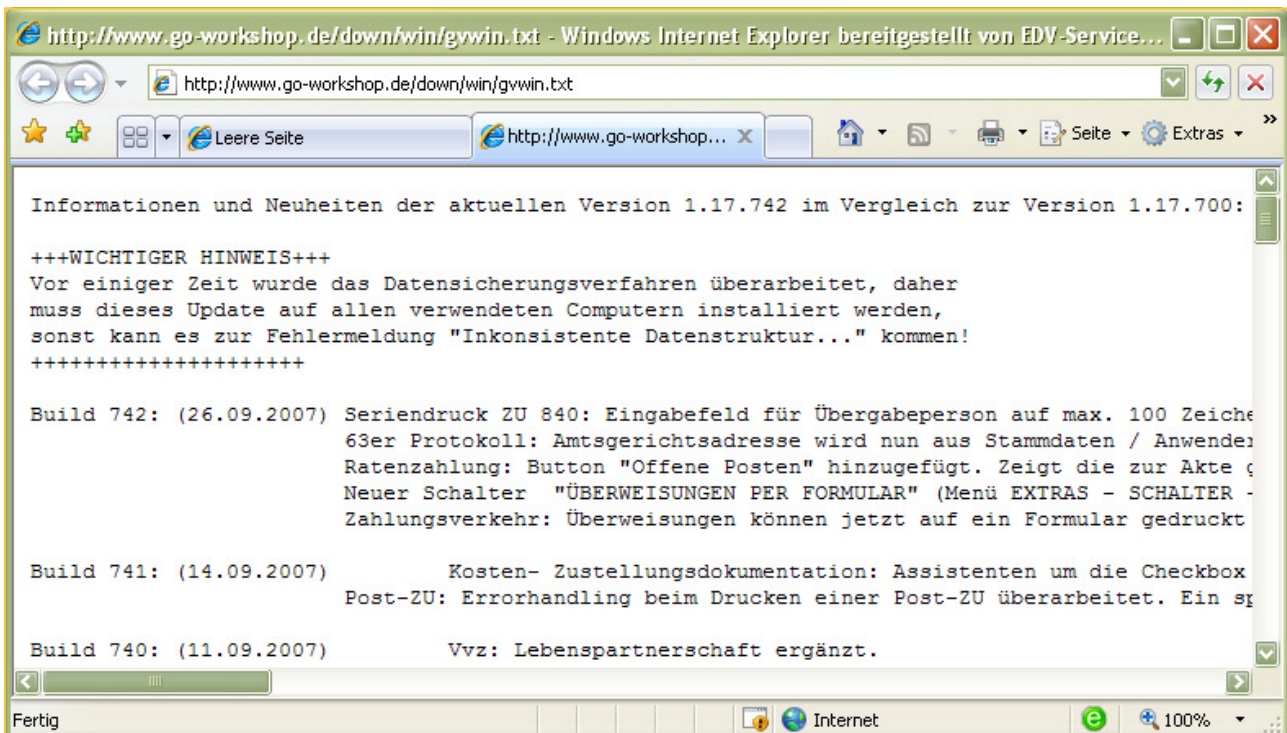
http://www.go-workshop.de/down/win/gvwin.txt - Windows Internet Explorer bereitgestellt von EDV-Service...

http://www.go-workshop.de/down/win/gvwin.txt

Leere Seite
http://www.go-workshop...

Seite
Extras

Informationen und Neuheiten der aktuellen Version 1.17.742 im Vergleich zur Version 1.17.700:

+++WICHTIGER HINWEIS+++
Vor einiger Zeit wurde das Datensicherungsverfahren überarbeitet, daher muss dieses Update auf allen verwendeten Computern installiert werden, sonst kann es zur Fehlermeldung "Inkonsistente Datenstruktur..." kommen!
++++++++++++++++++++

Build 742: (26.09.2007) Seriendruck ZU 840: Eingabefeld für Übergabeperson auf max. 100 Zeiche
63er Protokoll: Amtsgerichtsadresse wird nun aus Stammdaten / Anwender
Ratenzahlung: Button "Offene Posten" hinzugefügt. Zeigt die zur Akte g
Neuer Schalter "ÜBERWEISUNGEN PER FORMULAR" (Menü EXTRAS - SCHALTER -
Zahlungsverkehr: Überweisungen können jetzt auf ein Formular gedruckt

Build 741: (14.09.2007) Kosten- Zustellungsdokumentation: Assistenten um die Checkbox
Post-ZU: Errorhandling beim Drucken einer Post-ZU überarbeitet. Ein sp

Build 740: (11.09.2007) Vvz: Lebenspartnerschaft ergänzt.

Fertig
Internet
100%